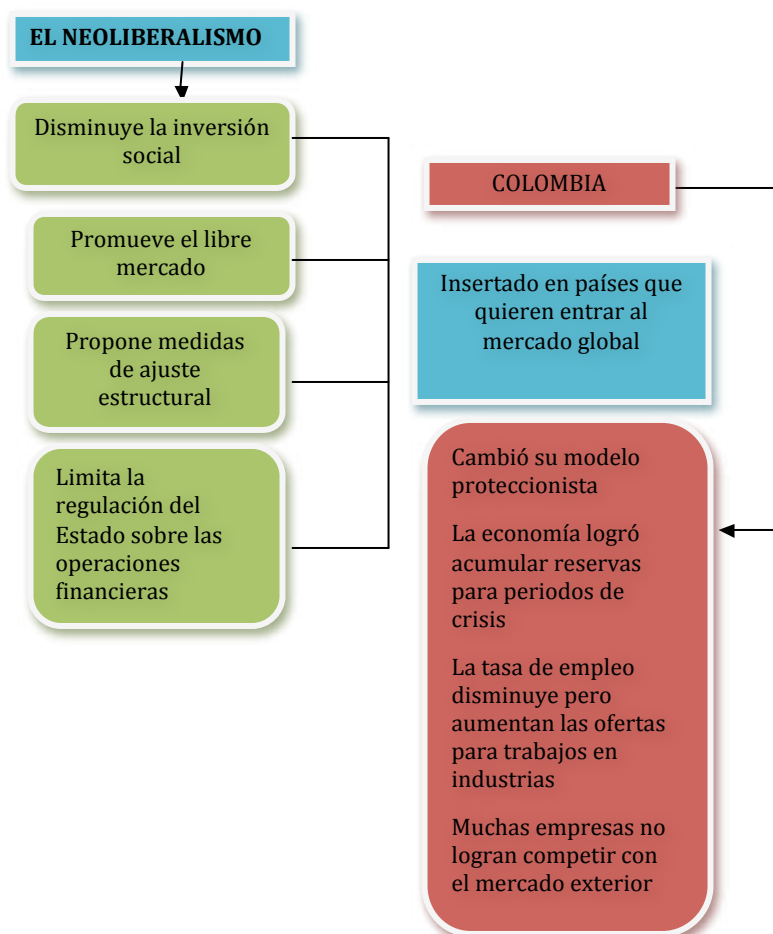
EL NEOLIBERALISMO

Disminuye la inversión social

Promueve el libre mercado

Propone medidas de ajuste estructural

Limita la regulación del Estado sobre las operaciones financieras

COLOMBIA

Insertado en países que quieren entrar al mercado global

Cambió su modelo proteccionista

La economía logró acumular reservas para periodos de crisis

La tasa de empleo disminuye pero aumentan las ofertas para trabajos en industrias

Muchas empresas no logran competir con el mercado exterior